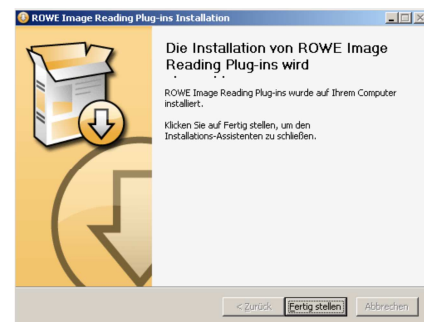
ROWE Image Reading Plug-ins Installation

Die Installation von ROWE Image Reading Plug-ins wird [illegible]

ROWE Image Reading Plug-ins wurde auf Ihrem Computer installiert.

Klicken Sie auf Fertig stellen, um den Installations-Assistenten zu schließen.

< Zurück Fertig stellen Abbrechen